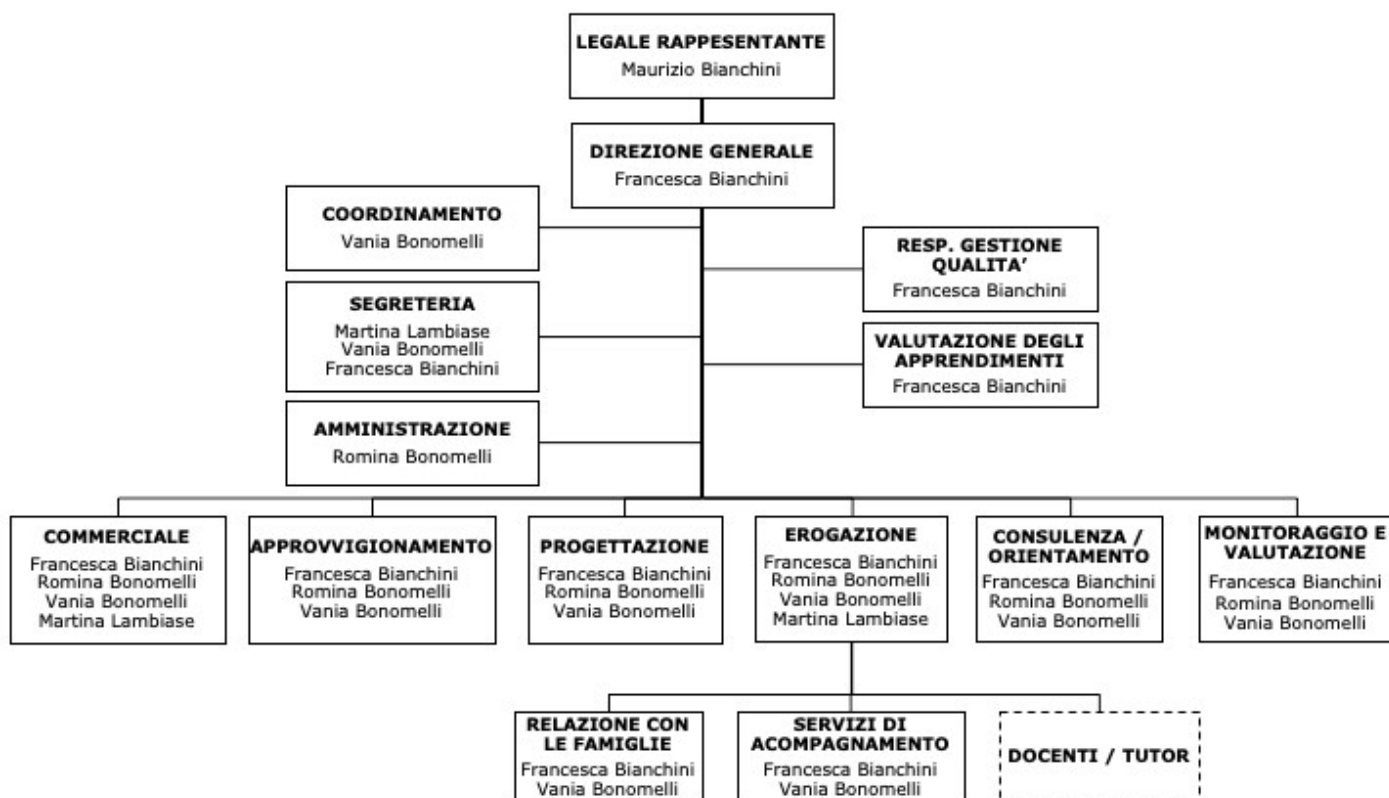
LEGALE RAPPESENTANTE
Maurizio Bianchini

DIREZIONE GENERALE
Francesca Bianchini

COORDINAMENTO
Vania Bonomelli

RESP. GESTIONE QUALITA'
Francesca Bianchini

SEGRETERIA
Martina Lambiase
Vania Bonomelli
Francesca Bianchini

VALUTAZIONE DEGLI APPRENDIMENTI
Francesca Bianchini

AMMINISTRAZIONE
Romina Bonomelli

COMMERCIALE
Francesca Bianchini
Romina Bonomelli
Vania Bonomelli
Martina Lambiase

APPROVVIGIONAMENTO
Francesca Bianchini
Romina Bonomelli
Vania Bonomelli

PROGETTAZIONE
Francesca Bianchini
Romina Bonomelli
Vania Bonomelli

EROGAZIONE
Francesca Bianchini
Romina Bonomelli
Vania Bonomelli
Martina Lambiase

CONSULENZA / ORIENTAMENTO
Francesca Bianchini
Romina Bonomelli
Vania Bonomelli

MONITORAGGIO E VALUTAZIONE
Francesca Bianchini
Romina Bonomelli
Vania Bonomelli

RELAZIONE CON LE FAMIGLIE
Francesca Bianchini
Vania Bonomelli

SERVIZI DI ACOMPAGNAMENTO
Francesca Bianchini
Vania Bonomelli

DOCENTI / TUTOR